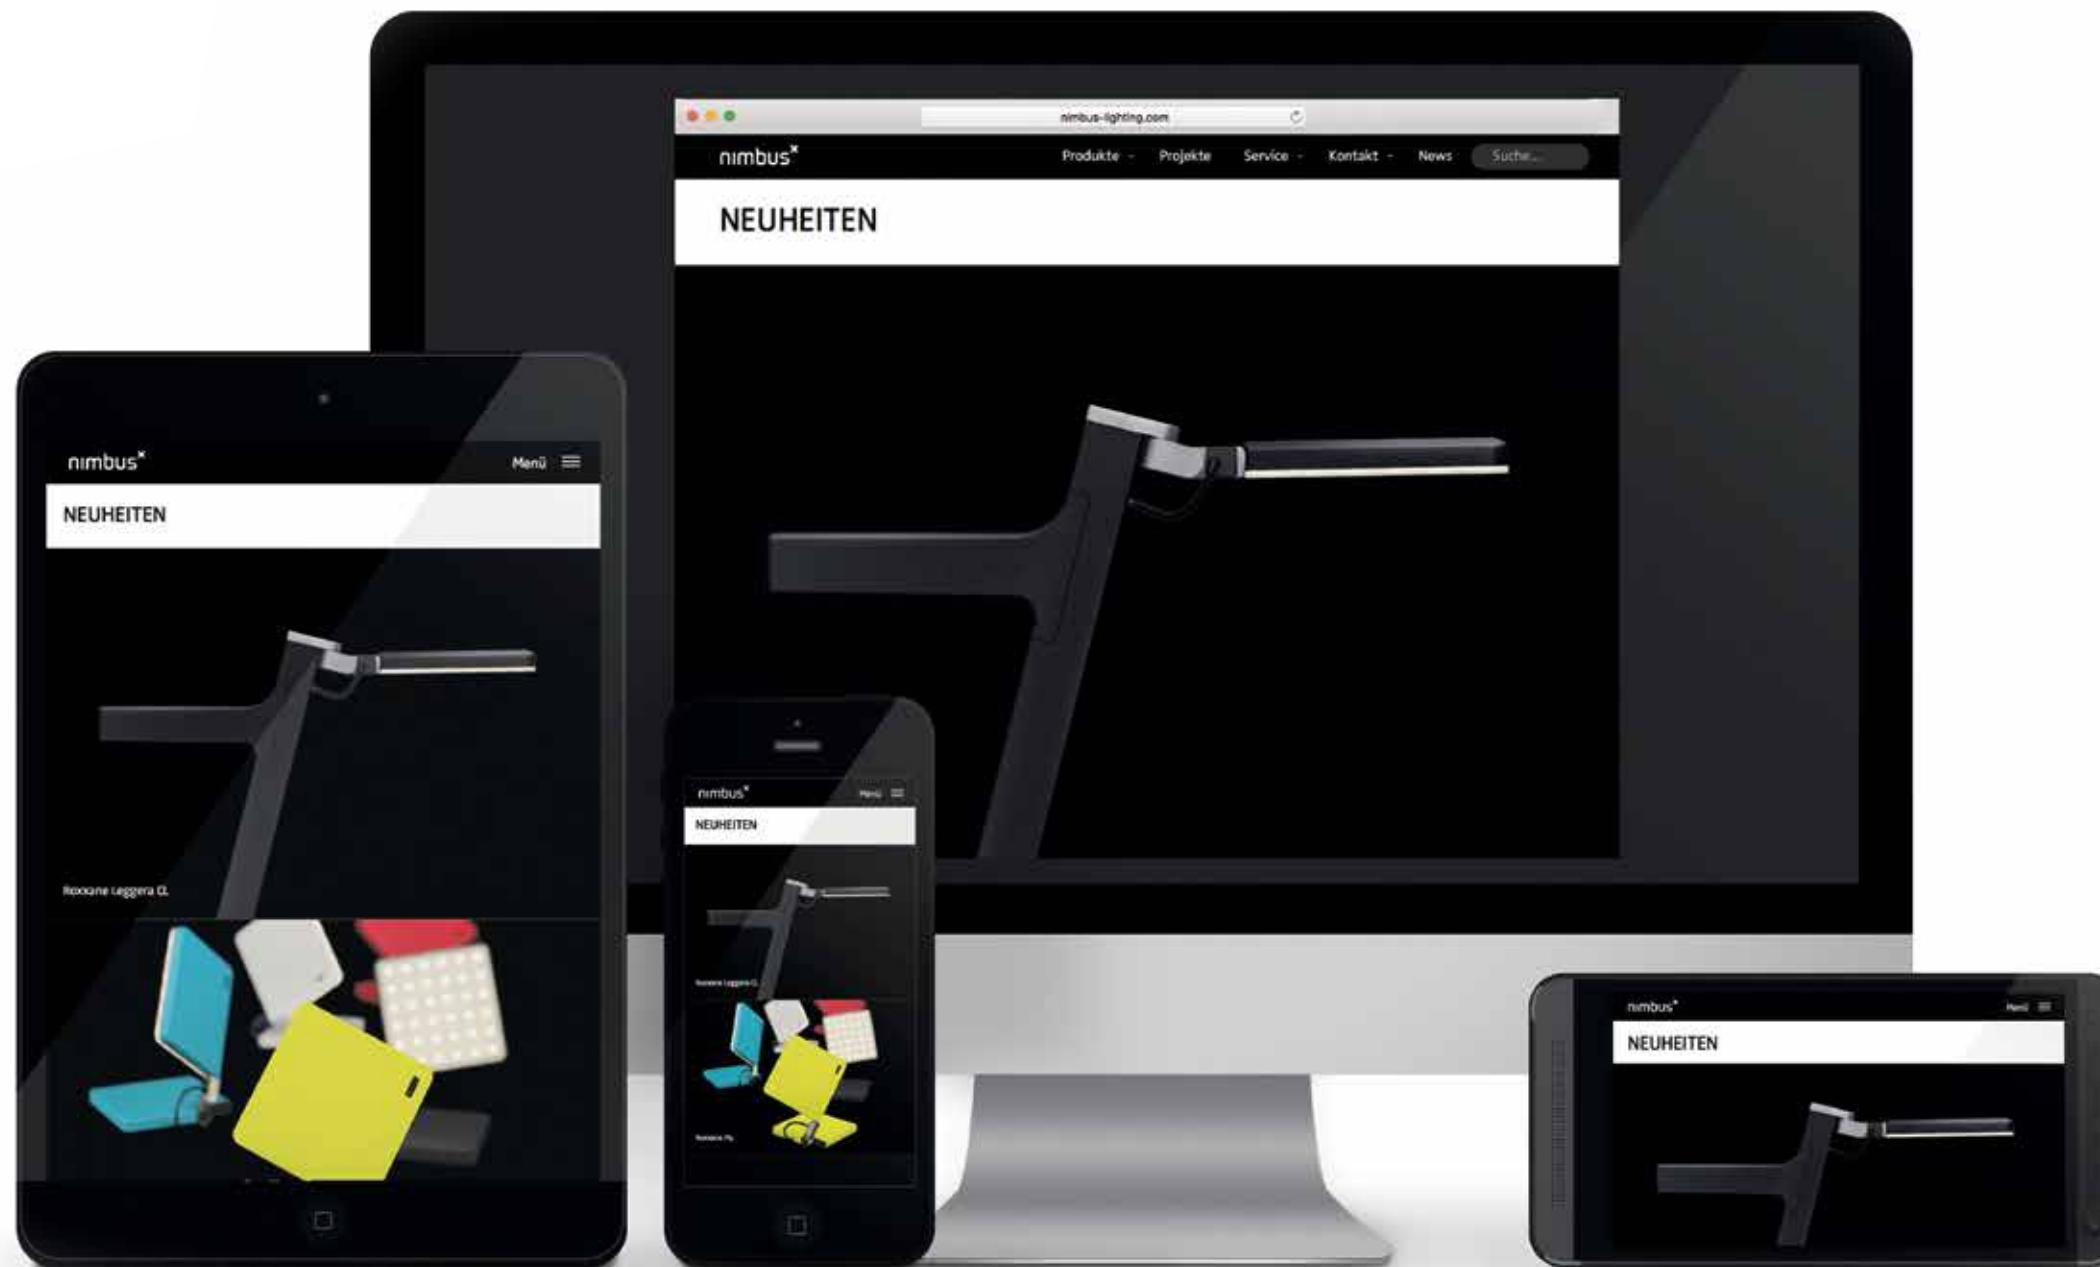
nimbus-lighting.com

nimbus$^{x}$

Produkte Projekte Service Kontakt News Suche...

NEUHEITEN

nimbus$^{x}$

Menü

NEUHEITEN

Roxxane Leggera CL

nimbus$^{x}$

Menü

NEUHEITEN

Roxxane Leggera CL

Roxxane Fly

nimbus$^{x}$

Menü

NEUHEITEN